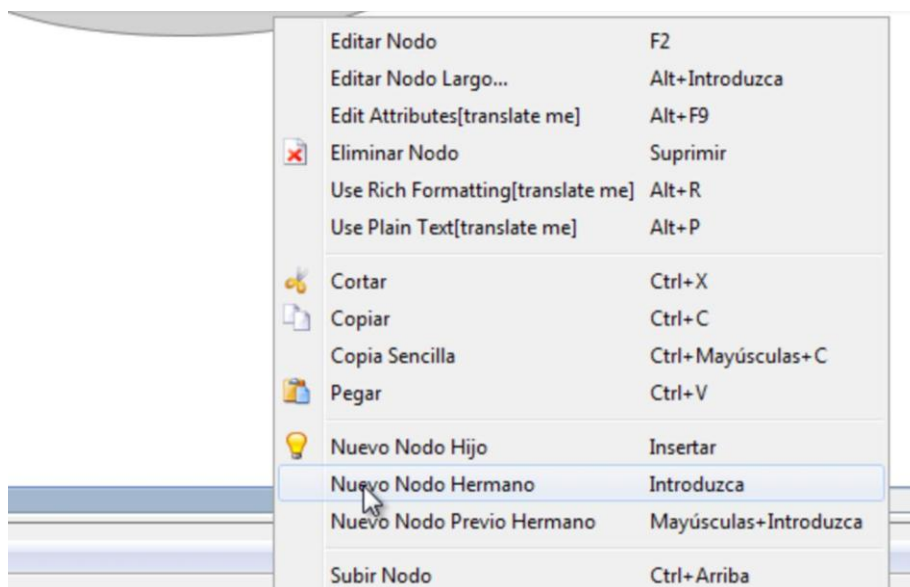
| | |
|---|---|
| Editar Nodo | F2 |
| Editar Nodo Largo... | Alt+Introduzca |
| Edit Attributes[translate me] | Alt+F9 |
| Eliminar Nodo | Suprimir |
| Use Rich Formatting[translate me] | Alt+R |
| Use Plain Text[translate me] | Alt+P |
| Cortar | Ctrl+X |
| Copiar | Ctrl+C |
| Copia Sencilla | Ctrl+Mayúsculas+C |
| Pegar | Ctrl+V |
| Nuevo Nodo Hijo | Insertar |
| Nuevo Nodo Hermano | Introduzca |
| Nuevo Nodo Previo Hermano | Mayúsculas+Introduzca |
| Subir Nodo | Ctrl+Arriba |